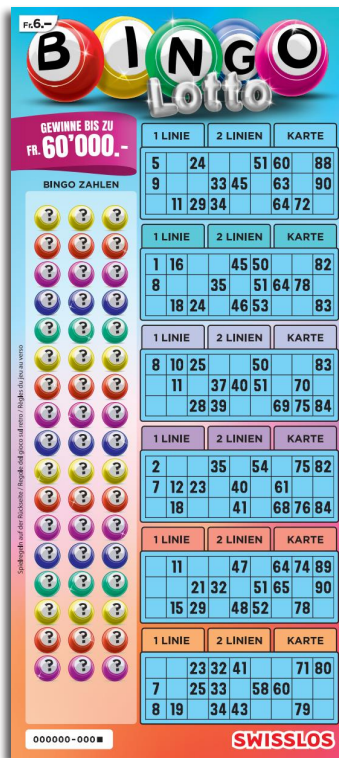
Fr. 6.–

BINGO Lotto

GEWINNE BIS ZU FR. 60'000.-

BINGO ZAHLEN

? ? ?
? ? ?
? ? ?
? ? ?
? ? ?
? ? ?
? ? ?
? ? ?
? ? ?
? ? ?
? ? ?
? ? ?
? ? ?
? ? ?
? ? ?
? ? ?
? ? ?

Spielregeln auf der Rückseite / Regole del gioco sul retro / Règles du jeu au verso

| 1 LINIE | 2 LINIEN | KARTE |
|---|---|---|

| 5 | 24 | | 51 | 60 | 88 |
|---|---|---|---|---|---|
| 9 | | 33 | 45 | 63 | 90 |
| 11 | 29 | 34 | | 64 | 72 |

| 1 LINIE | 2 LINIEN | KARTE |
|---|---|---|

| 1 | 16 | | 45 | 50 | 82 |
|---|---|---|---|---|---|
| 8 | | 35 | 51 | 64 | 78 |
| 18 | 24 | 46 | 53 | | 83 |

| 1 LINIE | 2 LINIEN | KARTE |
|---|---|---|

| 8 | 10 | 25 | | 50 | | 83 |
|---|---|---|---|---|---|---|
| 11 | | 37 | 40 | 51 | 70 | |
| | 28 | 39 | | 69 | 75 | 84 |

| 1 LINIE | 2 LINIEN | KARTE |
|---|---|---|

| 2 | | 35 | | 54 | 75 | 82 |
|---|---|---|---|---|---|---|
| 7 | 12 | 23 | 40 | 61 | | |
| 18 | | | 41 | 68 | 76 | 84 |

| 1 LINIE | 2 LINIEN | KARTE |
|---|---|---|

| 11 | | 47 | 64 | 74 | 89 |
|---|---|---|---|---|---|
| | 21 | 32 | 51 | 65 | 90 |
| 15 | 29 | 48 | 52 | 78 | |

| 1 LINIE | 2 LINIEN | KARTE |
|---|---|---|

| | 23 | 32 | 41 | | 71 | 80 |
|---|---|---|---|---|---|---|
| 7 | 25 | 33 | | 58 | 60 | |
| 8 | 19 | 34 | 43 | | 79 | |

000000-000

SWISSLOS